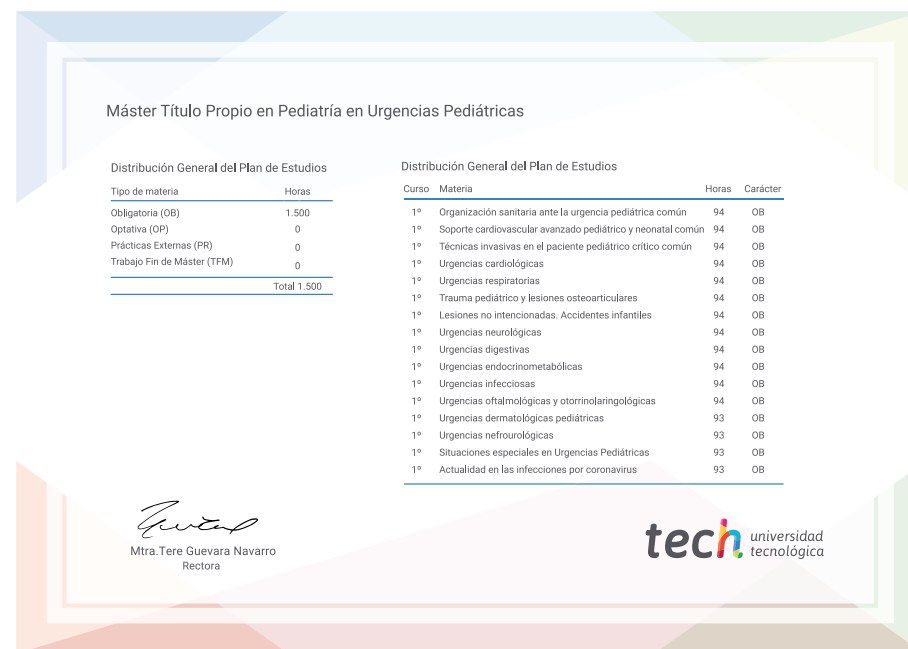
Máster Título Propio en Pediatría en Urgencias Pediátricas

Distribución General del Plan de Estudios

| Tipo de materia | Horas |
|---|---|
| Obligatoria (OB) | 1.500 |
| Optativa (OP) | 0 |
| Prácticas Externas (PR) | 0 |
| Trabajo Fin de Máster (TFM) | 0 |
| | Total 1.500 |

Distribución General del Plan de Estudios

| Curso | Materia | Horas | Carácter |
|---|---|---|---|
| 1º | Organización sanitaria ante la urgencia pediátrica común | 94 | OB |
| 1º | Soporte cardiovascular avanzado pediátrico y neonatal común | 94 | OB |
| 1º | Técnicas invasivas en el paciente pediátrico crítico común | 94 | OB |
| 1º | Urgencias cardiológicas | 94 | OB |
| 1º | Urgencias respiratorias | 94 | OB |
| 1º | Trauma pediátrico y lesiones osteoarticulares | 94 | OB |
| 1º | Lesiones no intencionadas. Accidentes infantiles | 94 | OB |
| 1º | Urgencias neurológicas | 94 | OB |
| 1º | Urgencias digestivas | 94 | OB |
| 1º | Urgencias endocrinometabólicas | 94 | OB |
| 1º | Urgencias infecciosas | 94 | OB |
| 1º | Urgencias oftalmológicas y otorrinolaringológicas | 94 | OB |
| 1º | Urgencias dermatológicas pediátricas | 93 | OB |
| 1º | Urgencias nefrourológicas | 93 | OB |
| 1º | Situaciones especiales en Urgencias Pediátricas | 93 | OB |
| 1º | Actualidad en las infecciones por coronavirus | 93 | OB |

Mtra.Tere Guevara Navarro
Rectora

tech universidad tecnológica